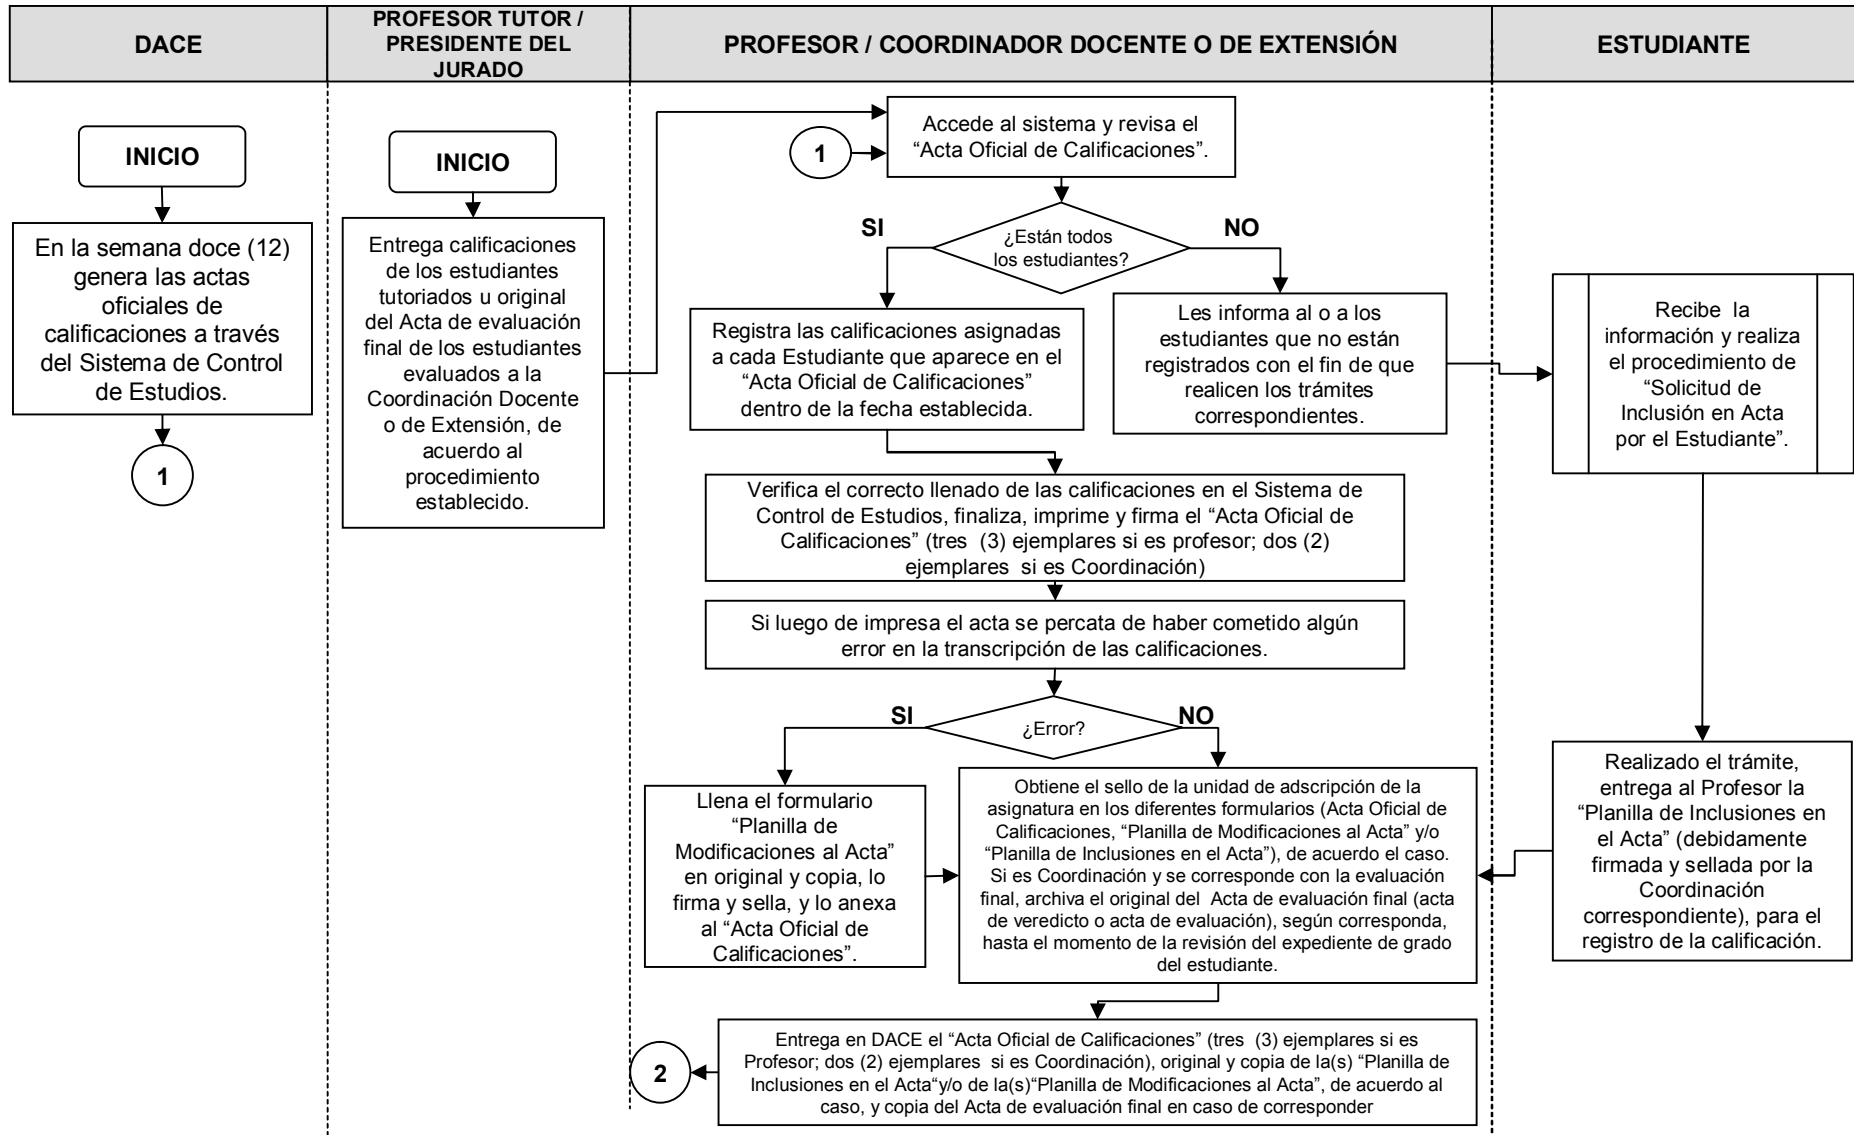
DACE

PROFESOR TUTOR / PRESIDENTE DEL JURADO

PROFESOR / COORDINADOR DOCENTE O DE EXTENSIÓN

ESTUDIANTE

INICIO

En la semana doce (12) genera las actas oficiales de calificaciones a través del Sistema de Control de Estudios.

1

INICIO

Entrega calificaciones de los estudiantes tutoriados u original del Acta de evaluación final de los estudiantes evaluados a la Coordinación Docente o de Extensión, de acuerdo al procedimiento establecido.

1

Accede al sistema y revisa el "Acta Oficial de Calificaciones".

SI

¿Están todos los estudiantes?

NO

Registra las calificaciones asignadas a cada Estudiante que aparece en el "Acta Oficial de Calificaciones" dentro de la fecha establecida.

Les informa al o a los estudiantes que no están registrados con el fin de que realicen los trámites correspondientes.

Recibe la información y realiza el procedimiento de "Solicitud de Inclusión en Acta por el Estudiante".

Verifica el correcto llenado de las calificaciones en el Sistema de Control de Estudios, finaliza, imprime y firma el "Acta Oficial de Calificaciones" (tres (3) ejemplares si es profesor; dos (2) ejemplares si es Coordinación)

Si luego de impresa el acta se percata de haber cometido algún error en la transcripción de las calificaciones.

SI

¿Error?

NO

Llena el formulario "Planilla de Modificaciones al Acta" en original y copia, lo firma y sella, y lo anexa al "Acta Oficial de Calificaciones".

Obtiene el sello de la unidad de adscripción de la asignatura en los diferentes formularios (Acta Oficial de Calificaciones, "Planilla de Modificaciones al Acta" y/o "Planilla de Inclusiones en el Acta"), de acuerdo el caso. Si es Coordinación y se corresponde con la evaluación final, archiva el original del Acta de evaluación final (acta de veredicto o acta de evaluación), según corresponda, hasta el momento de la revisión del expediente de grado del estudiante.

Realizado el trámite, entrega al Profesor la "Planilla de Inclusiones en el Acta" (debidamente firmada y sellada por la Coordinación correspondiente), para el registro de la calificación.

2

Entrega en DACE el "Acta Oficial de Calificaciones" (tres (3) ejemplares si es Profesor; dos (2) ejemplares si es Coordinación), original y copia de la(s) "Planilla de Inclusiones en el Acta"y/o de la(s)"Planilla de Modificaciones al Acta", de acuerdo al caso, y copia del Acta de evaluación final en caso de corresponder